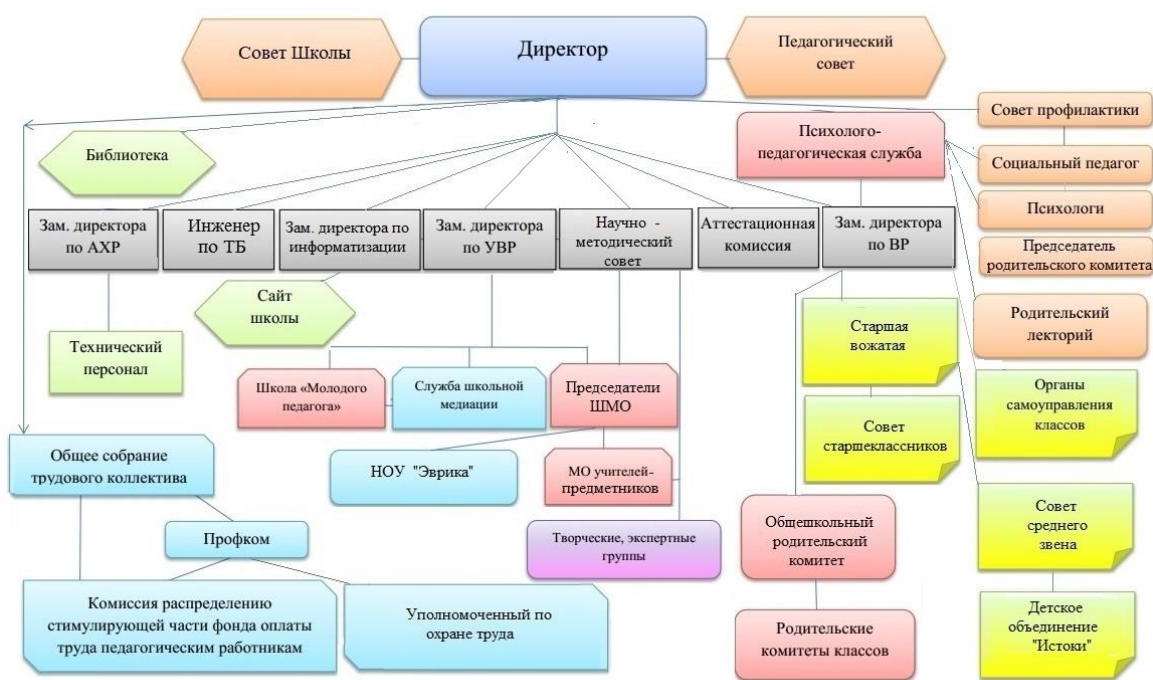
Совет Школы

Директор

Педагогический совет

Совет профилактики

Библиотека

Психолого-педагогическая служба

Социальный педагог

Психологи

Председатель родительского комитета

Зам. директора по АХР

Инженер по ТБ

Зам. директора по информатизации

Зам. директора по УВР

Научно - методический совет

Аттестационная комиссия

Зам. директора по ВР

Сайт школы

Родительский лекторий

Технический персонал

Старшая вожатая

Органы самоуправления классов

Школа «Молодого педагога»

Служба школьной медиации

Председатели ШМО

Совет старшеклассников

Общее собрание трудового коллектива

НОУ "Эврика"

МО учителей-предметников

Совет среднего звена

Профком

Творческие, экспертные группы

Общешкольный родительский комитет

Комиссия распределению стимулирующей части фонда оплаты труда педагогическим работникам

Уполномоченный по охране труда

Родительские комитеты классов

Детское объединение "Истоки"